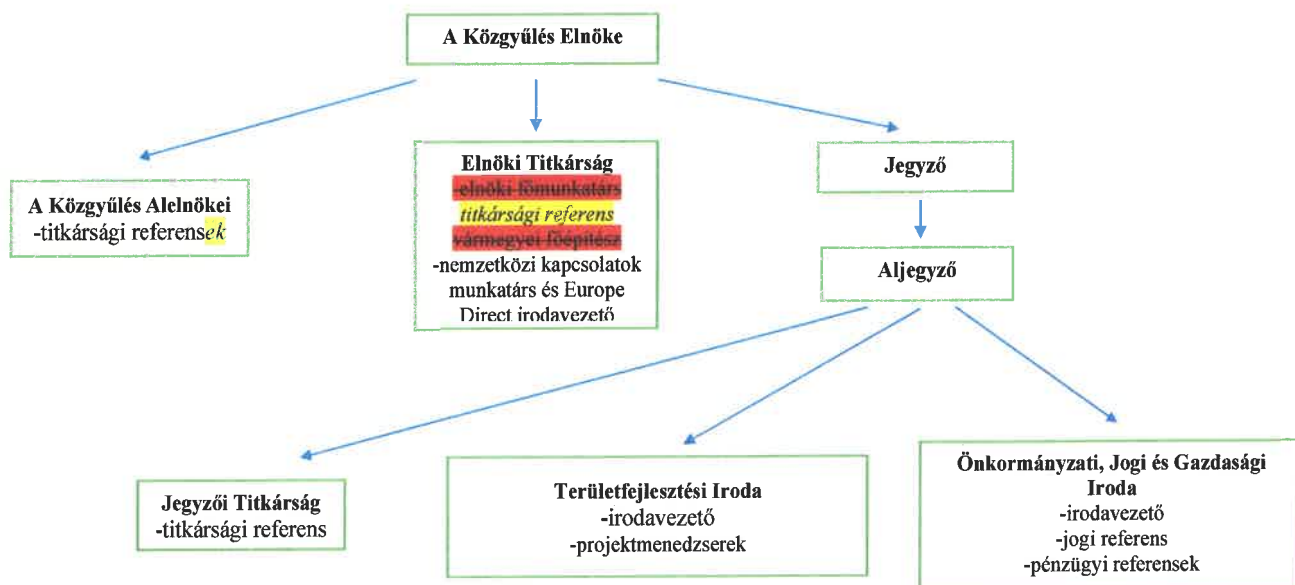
A Közgyűlés Elnöke

A Közgyűlés Alelnökei
-titkársági referensek

Elnöki Titkárság
-elnöki főmunkatárs
titkársági referens
vármegyei főépítész
-nemzetközi kapcsolatok munkatárs és Europe Direct irodavezető

Jegyző

Aljegyző

Jegyzői Titkárság
-titkársági referens

Területfejlesztési Iroda
-irodavezető
-projektmenedzserek

Önkormányzati, Jogi és Gazdasági Iroda
-irodavezető
-jogi referens
-pénzügyi referensek